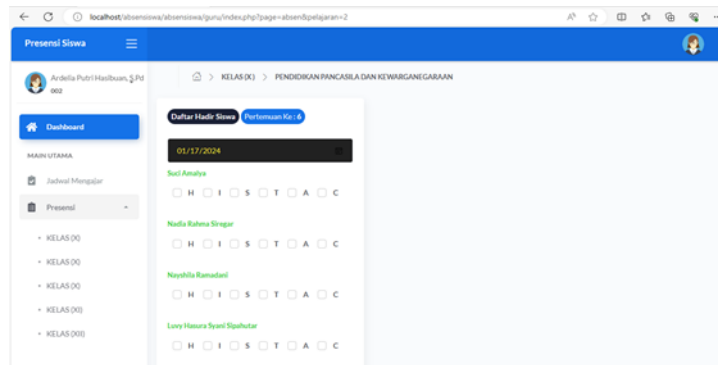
localhost/absensiswa/absensiswa/guru/index.php?page=absen&pelajaran=2

Presensi Siswa

Ardella Putri Hasibuan, S.Pd
002

Dashboard

MAIN UTAMA

Jadwal Mengajar

Presensi

• KELAS (X)
• KELAS (X)
• KELAS (X)
• KELAS (XI)
• KELAS (XII)

KELAS (X) > PENDIDIKAN PANCASILA DAN KEWARGANEGARAAN

Daftar Hadir Siswa Pertemuan Ke : 6

01/17/2024

Suci Amalya
H I S T A C

Nadia Rahma Siregar
H I S T A C

Nayshila Ramadani
H I S T A C

Luvy Hasura Syani Sipahutar
H I S T A C